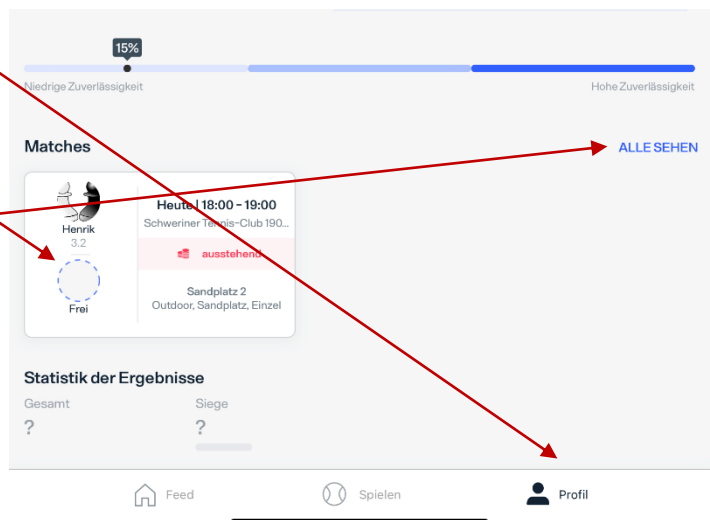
15%

Niedrige Zuverlässigkeit

Hohe Zuverlässigkeit

Matches

ALLE SEHEN

Henrik
3.2

Frei

Heute | 18:00 - 19:00
Schweriner Tennis-Club 190...

ausstehend

Sandplatz 2
Outdoor, Sandplatz, Einzel

Statistik der Ergebnisse

Gesamt
?

Siege
?

Feed

Spielen

Profil